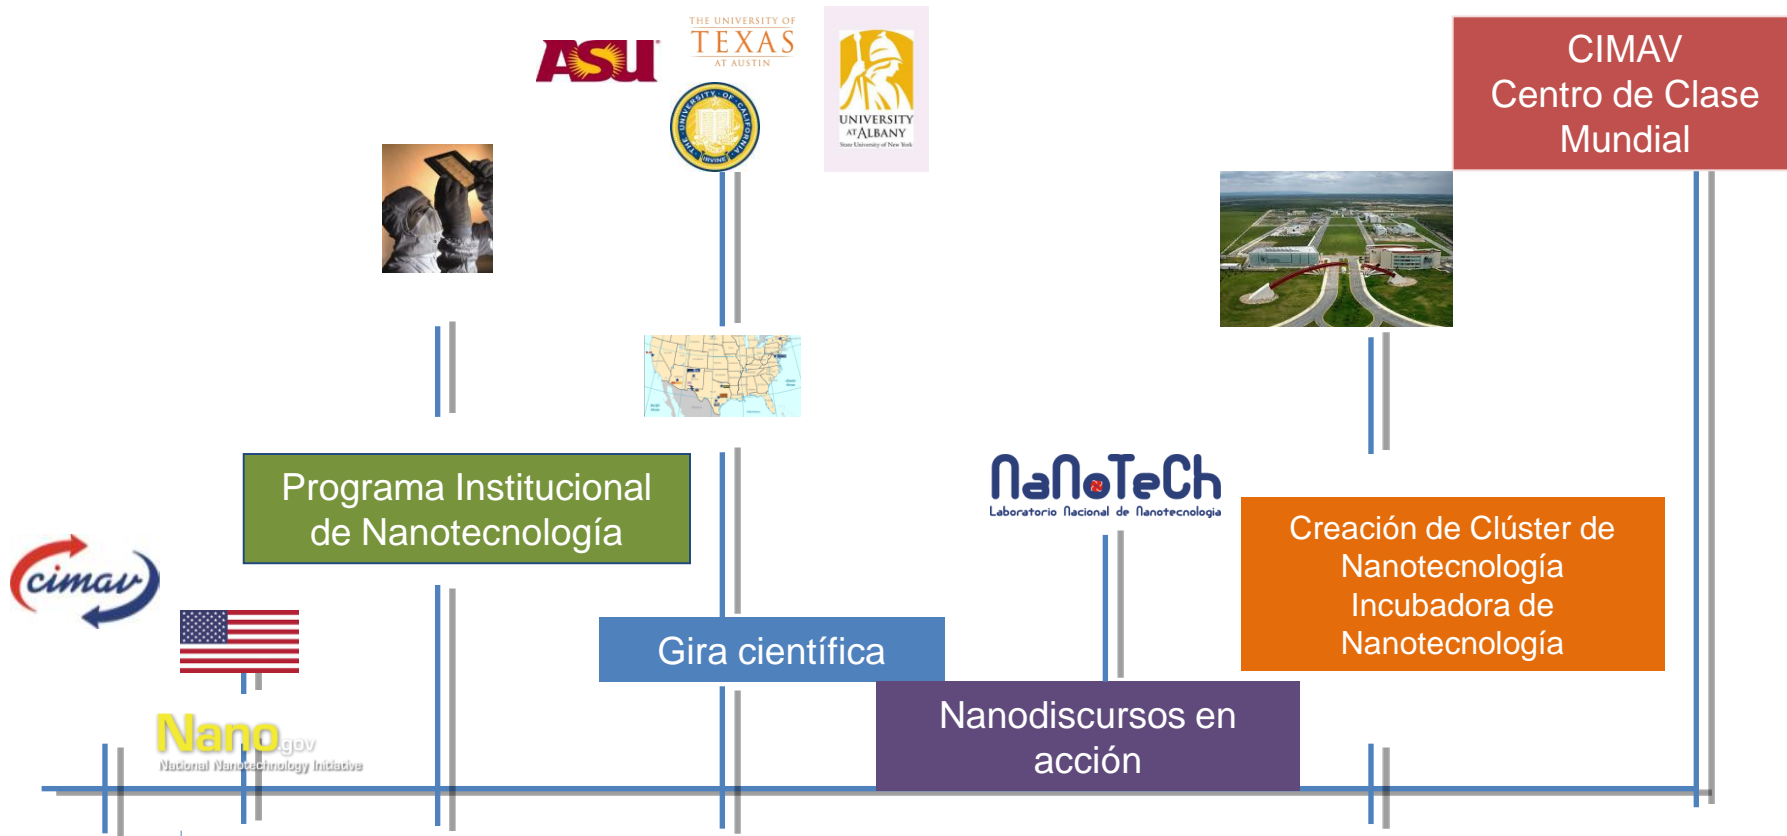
ASU

THE UNIVERSITY OF TEXAS AT AUSTIN

THE UNIVERSITY OF CALIFORNIA IRVINE

UNIVERSITY AT ALBANY
State University of New York

CIMAV
Centro de Clase Mundial

Programa Institucional de Nanotecnología

NaNoTeCh
Laboratorio Nacional de Nanotecnología

Creación de Clúster de Nanotecnología
Incubadora de Nanotecnología

cimav

Gira científica

Nanodiscursos en acción

Nano.gov
National Nanotechnology Initiative